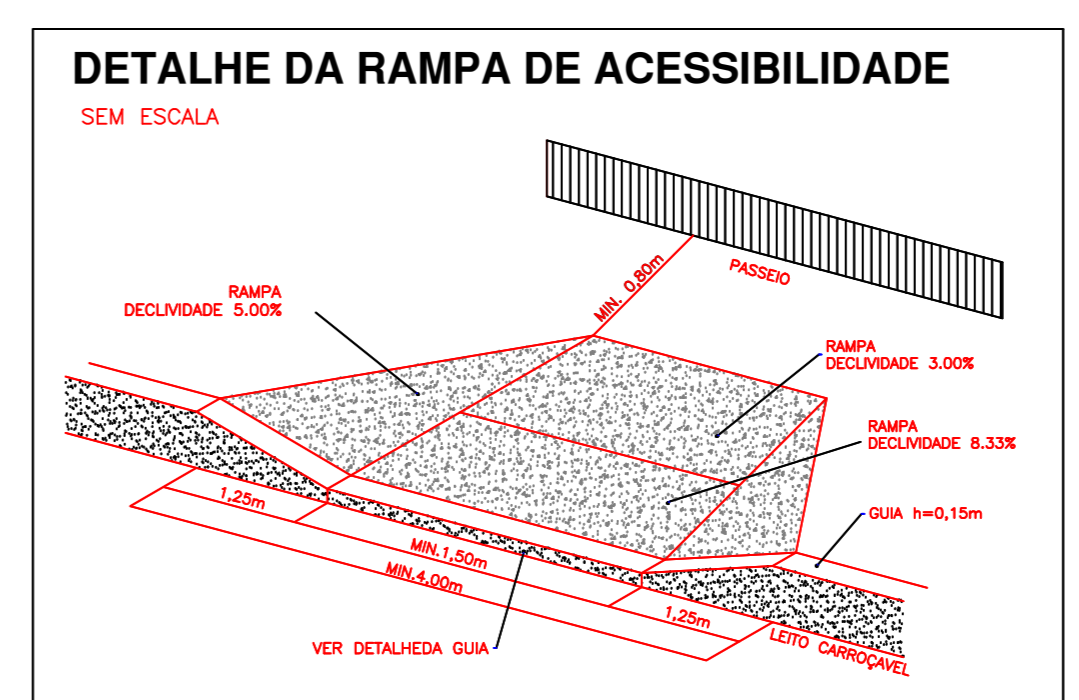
DETALHE DA RAMPA DE ACESSIBILIDADE

SEM ESCALA

PASSEIO

MIN. 0,80m

RAMPA
DECLIVIDADE 5.00%

RAMPA
DECLIVIDADE 3.00%

RAMPA
DECLIVIDADE 8.33%

GUIA h=0,15m

1,25m

MIN.1,50m

MIN.4,00m

1,25m

LEITO CARROÇAVEL

VER DETALHEDA GUIA